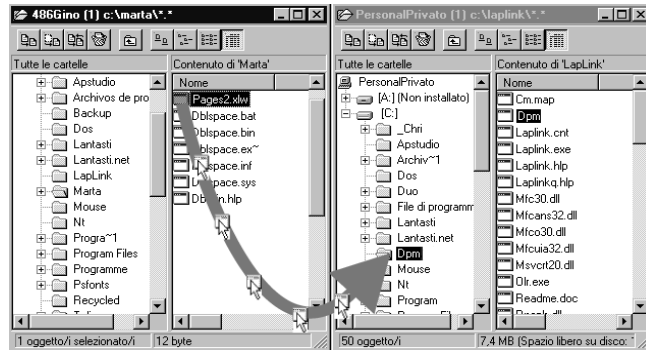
486Gino (1) c:\marta\*.*

Tutte le cartelle
Apstudio
Archivos de pro
Backup
Dos
Lantasti
Lantasti.net
LapLink
Marta
Mouse
Nt
Progra~1
Program Files
Programme
Psfonts
Recycled

Contenuto di 'Marta'
Nome
Pages2.xlw
Dblspace.bat
Dblspace.bin
Dblspace.ex~
Dblspace.inf
Dblspace.sys
Dblspace.hlp

1 oggetto/i selezionato/i
12 byte

PersonalPrivato (1) c:\laplink\*.*

Tutte le cartelle
PersonalPrivato
[A:] (Non installato)
[C:]
_Chri
Apstudio
Archiv~1
Dos
Duo
File di programm
Lantasti
Lantasti.net
Dpm
Mouse
Nt
Program

Contenuto di 'LapLink'
Nome
Cm.map
Dpm
Laplink.cnt
Laplink.exe
Laplink.hlp
Laplinkq.hlp
Mfc30.dll
Mfcans32.dll
Mfco30.dll
Mfcuia32.dll
Msvcrt20.dll
Olr.exe
Readme.doc

50 oggetto/i
7,4 MB (Spazio libero su disco: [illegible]